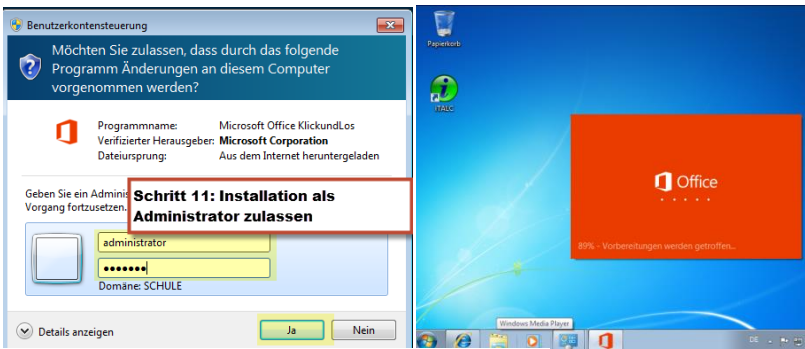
Benutzerkontensteuerung

Möchten Sie zulassen, dass durch das folgende Programm Änderungen an diesem Computer vorgenommen werden?

| | |
|---|---|
| Programmname: | Microsoft Office KlickundLos |
| Verifizierter Herausgeber: | Microsoft Corporation |
| Dateiursprung: | Aus dem Internet heruntergeladen |

Geben Sie ein Adminis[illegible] Vorgang fortzusetzen.

Schritt 11: Installation als Administrator zulassen

administrator
•••••••
Domäne: SCHULE

Details anzeigen

Ja

Nein

Papierkorb

iTALC

Office

89% - Vorbereitungen werden getroffen...

Windows Media Player

DE